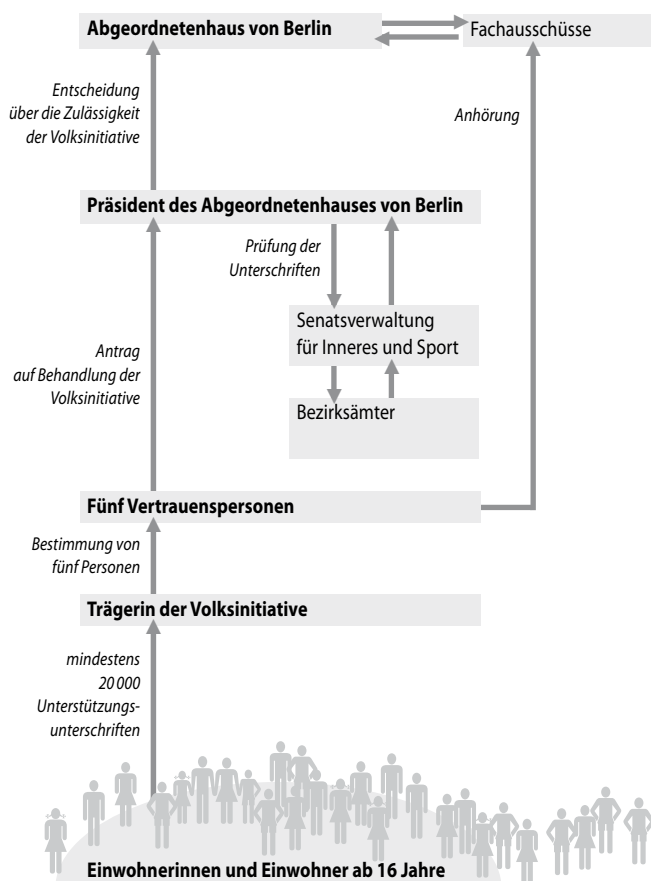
Abgeordnetenhaus von Berlin

Fachausschüsse

Entscheidung über die Zulässigkeit der Volksinitiative

Anhörung

Präsident des Abgeordnetenhauses von Berlin

Prüfung der Unterschriften

Senatsverwaltung für Inneres und Sport

Antrag auf Behandlung der Volksinitiative

Bezirksämter

Fünf Vertrauenspersonen

Bestimmung von fünf Personen

Trägerin der Volksinitiative

mindestens 20 000 Unterstützungsunterschriften

Einwohnerinnen und Einwohner ab 16 Jahre